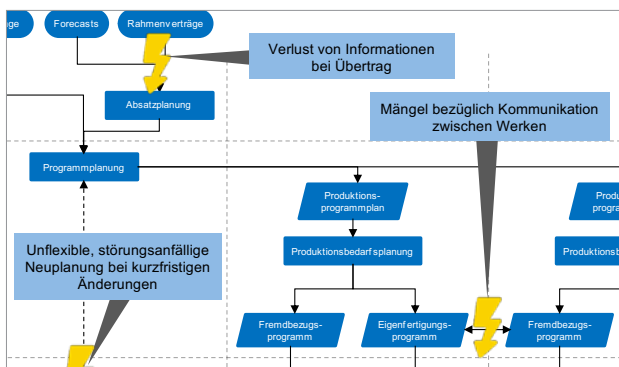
ge

Forecasts

Rahmenverträge

Verlust von Informationen bei Übertrag

Absatzplanung

Mängel bezüglich Kommunikation zwischen Werken

Programmplanung

Produktionsprogrammplan

Produ
progra

Produktionsbedarfsplanung

Produktionsbe

Unflexible, störungsanfällige Neuplanung bei kurzfristigen Änderungen

Fremdbezugsprogramm

Eigenfertigungsprogramm

Fremdbezugsprogramm